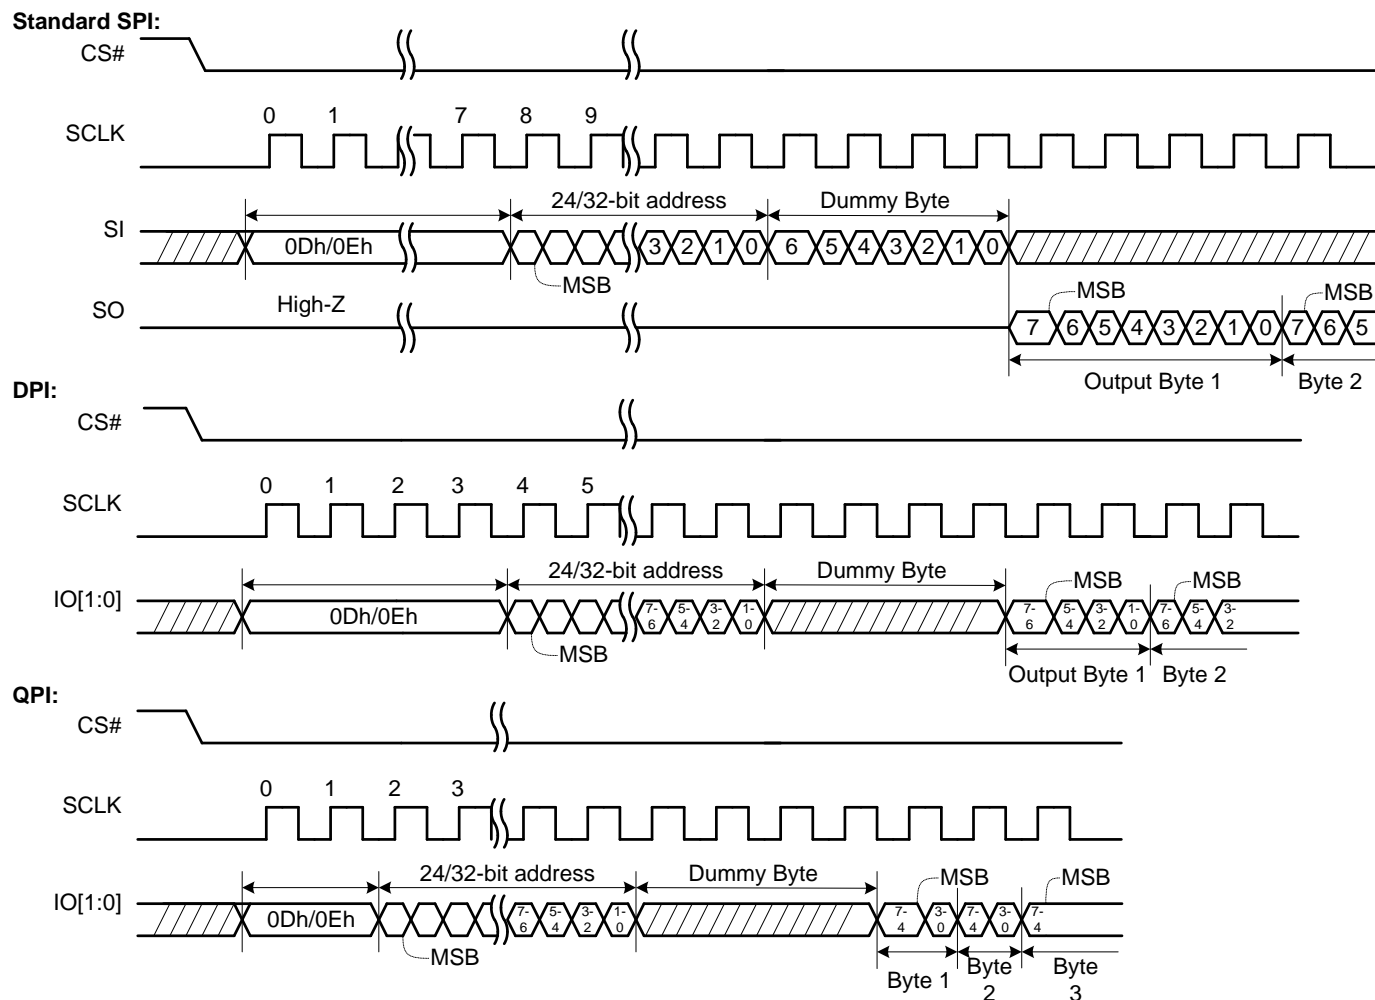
Standard SPI:

CS#

SCLK

0 1 7 8 9

24/32-bit address

Dummy Byte

SI

0Dh/0Eh

3 2 1 0 6 5 4 3 2 1 0

MSB

SO

High-Z

MSB

7 6 5 4 3 2 1 0 7 6 5

MSB

Output Byte 1

Byte 2

DPI:

CS#

SCLK

0 1 2 3 4 5

24/32-bit address

Dummy Byte

IO[1:0]

0Dh/0Eh

7-6 5-4 3-2 1-0

MSB

MSB

7-6 5-4 3-2 1-0 7-6 5-4 3-2

MSB

Output Byte 1

Byte 2

QPI:

CS#

SCLK

0 1 2 3

24/32-bit address

Dummy Byte

IO[1:0]

0Dh/0Eh

7-6 5-4 3-2 1-0

MSB

MSB

7-4 3-0 7-4 3-0 7-4

MSB

Byte 1

Byte 2

Byte 3